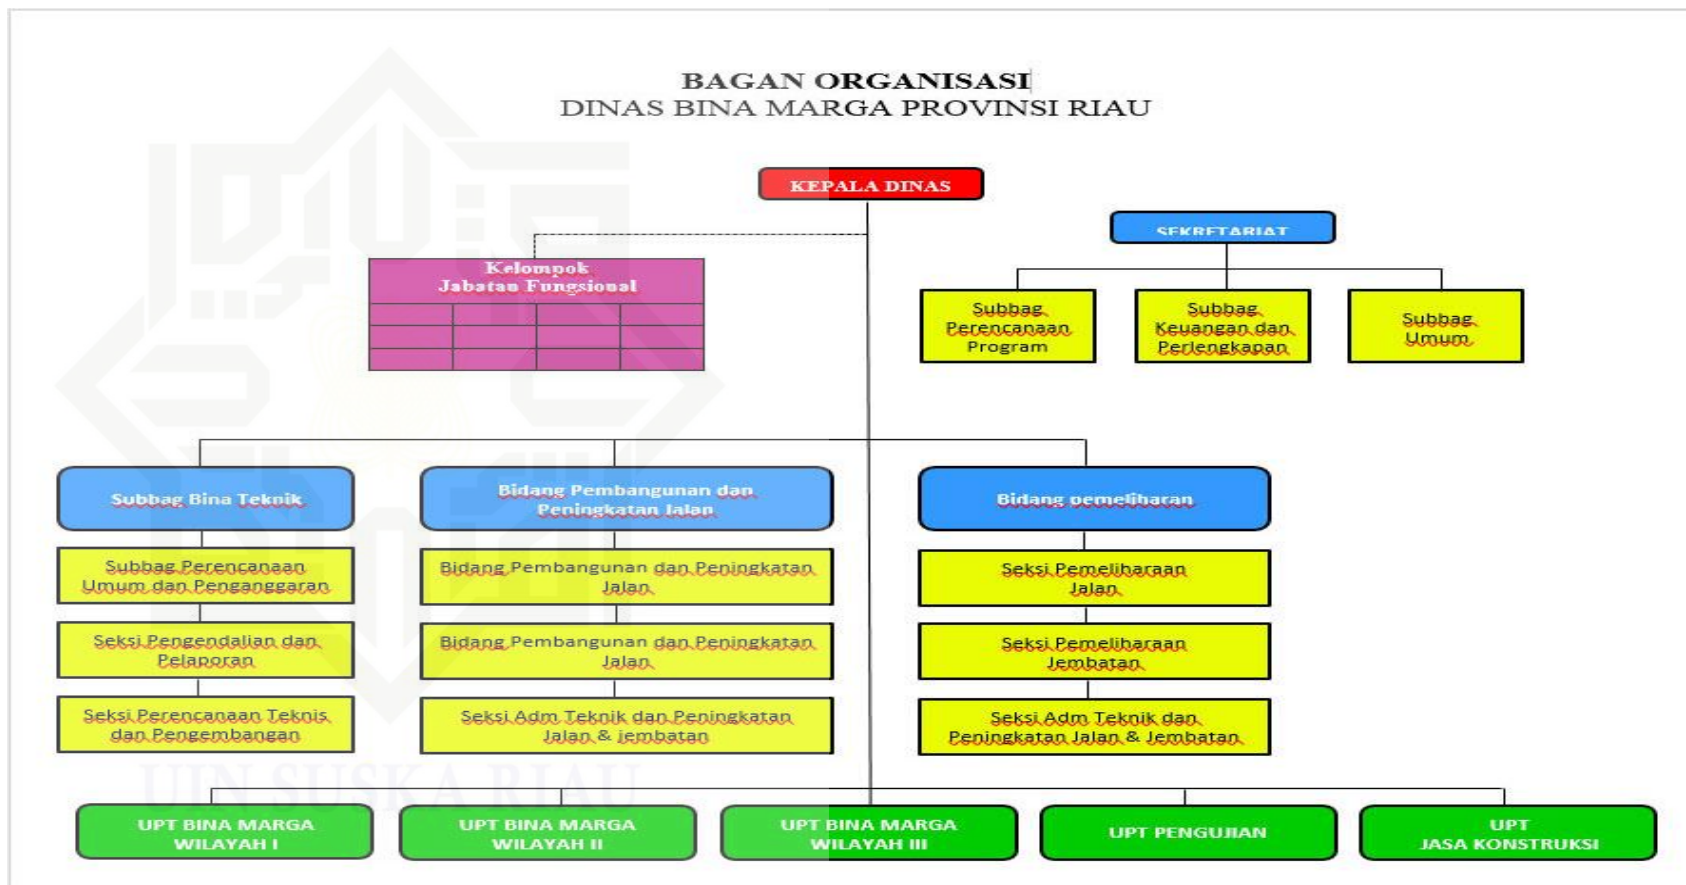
BAGAN ORGANISASI
DINAS BINA MARGA PROVINSI RIAU

KEPALA DINAS

SEKRETARIAT

Kelompok Jabatan Fungsional

Subbag Perencanaan Program

Subbag Keuangan dan Perlengkapan

Subbag Umum

Subbag Bina Teknik

Subbag Perencanaan Umum dan Penganggaran

Seksi Pengendalian dan Pelaporan

Seksi Perencanaan Teknis dan Pengembangan

Bidang Pembangunan dan Peningkatan Jalan

Bidang Pembangunan dan Peningkatan Jalan

Bidang Pembangunan dan Peningkatan Jalan

Seksi Adm Teknik dan Peningkatan Jalan & jembatan

Bidang pemeliharan

Seksi Pemeliharaan Jalan

Seksi Pemeliharaan Jembatan

Seksi Adm Teknik dan Peningkatan Jalan & Jembatan

UPT BINA MARGA WILAYAH I

UPT BINA MARGA WILAYAH II

UPT BINA MARGA WILAYAH III

UPT PENGUJIAN

UPT JASA KONSTRUKSI

UIN SUSKA RIAU